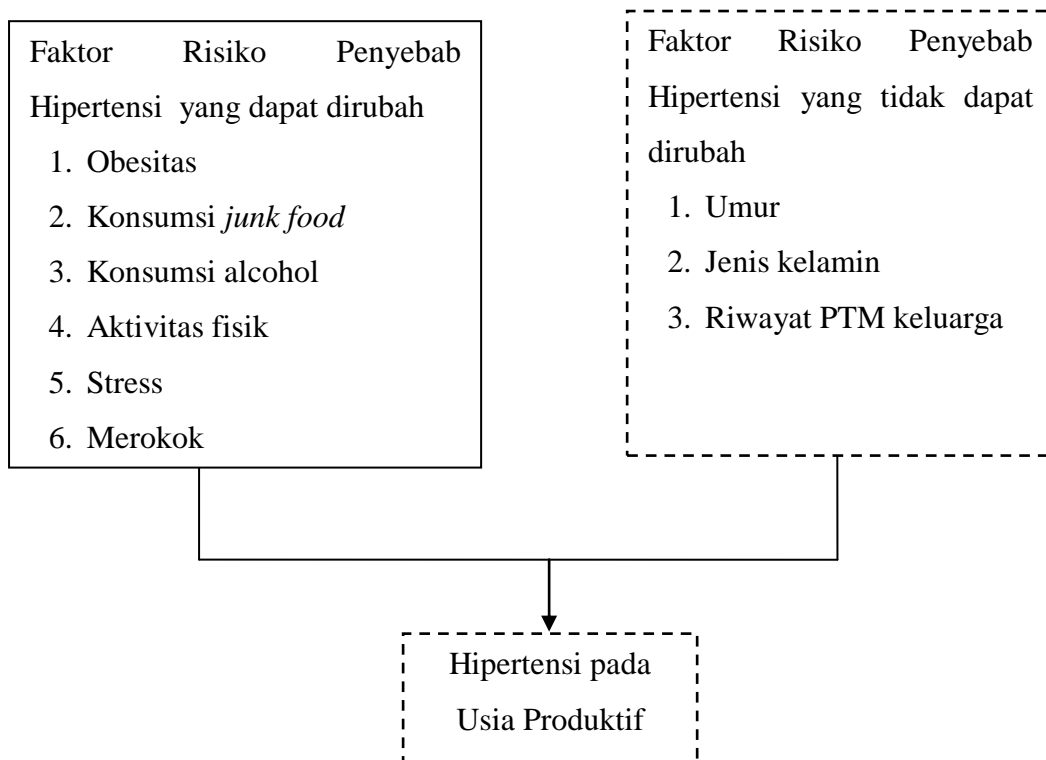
Faktor Risiko Penyebab Hipertensi yang dapat dirubah

1. Obesitas
2. Konsumsi junk food
3. Konsumsi alcohol
4. Aktivitas fisik
5. Stress
6. Merokok

Faktor Risiko Penyebab Hipertensi yang tidak dapat dirubah

1. Umur
2. Jenis kelamin
3. Riwayat PTM keluarga

Hipertensi pada Usia Produktif